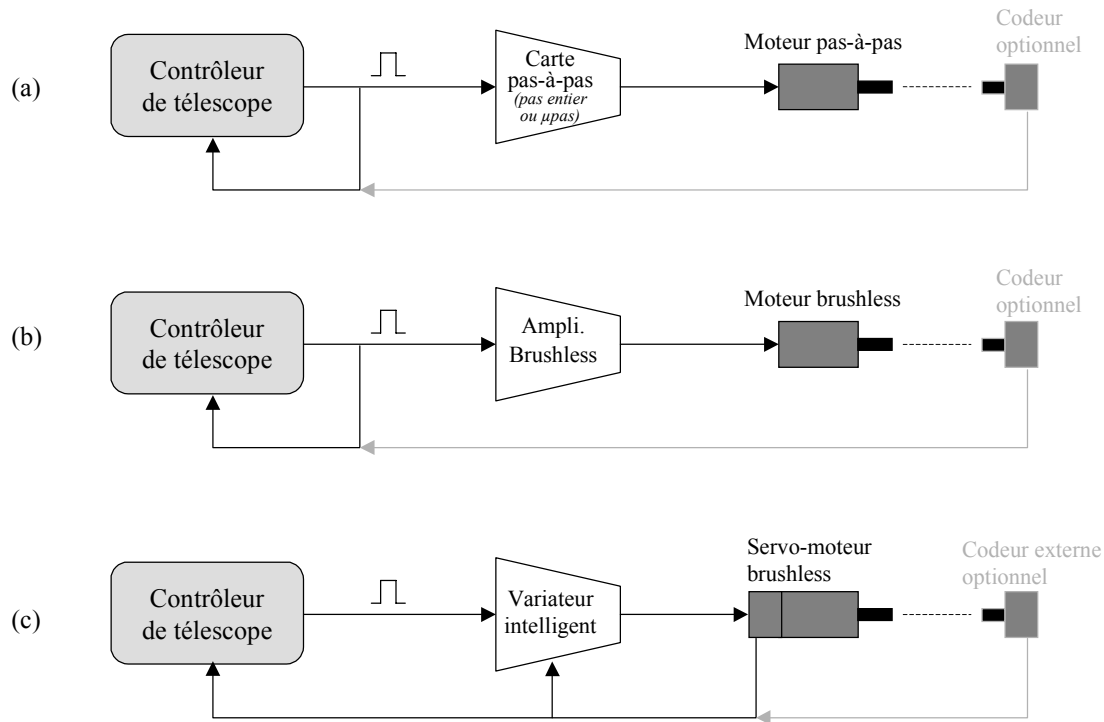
(a)

Contrôleur de télescope

Carte pas-à-pas (pas entier ou µpas)

Moteur pas-à-pas

Codeur optionnel

(b)

Contrôleur de télescope

Ampli. Brushless

Moteur brushless

Codeur optionnel

(c)

Contrôleur de télescope

Variateur intelligent

Servo-moteur brushless

Codeur externe optionnel